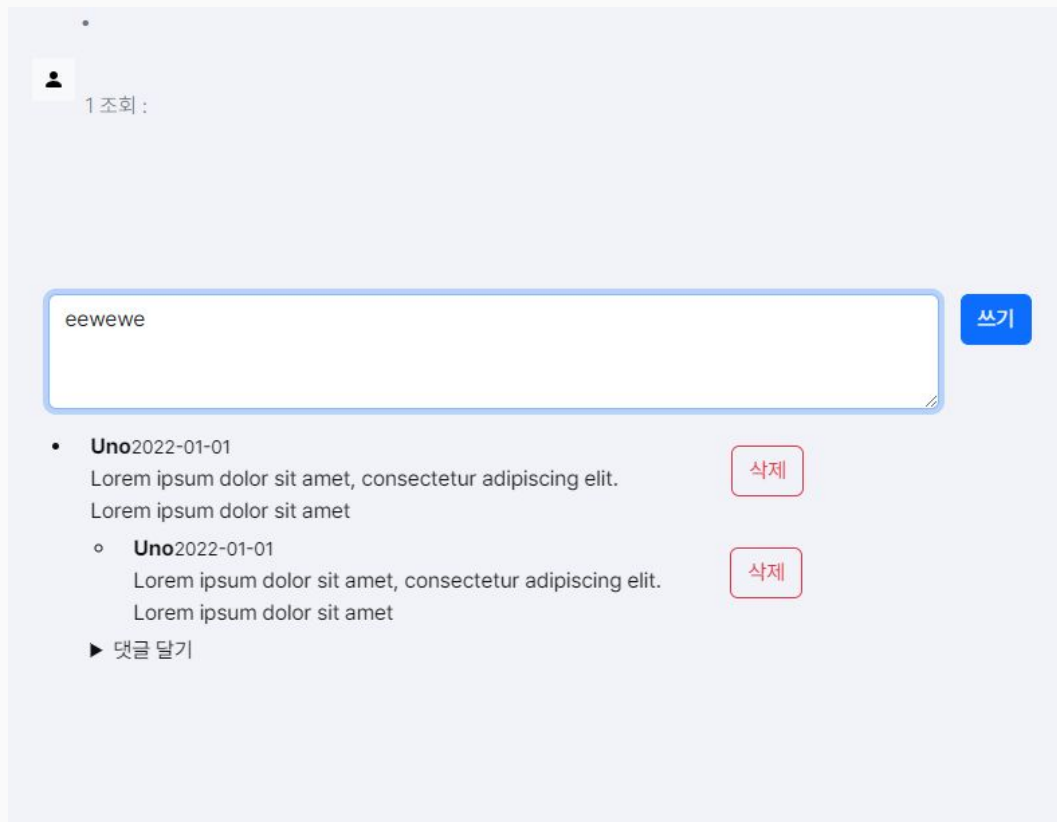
1 조회 :

eewewe

쓰기

- **Uno**2022-01-01
Lorem ipsum dolor sit amet, consectetur adipiscing elit.
Lorem ipsum dolor sit amet

삭제

- **Uno**2022-01-01
Lorem ipsum dolor sit amet, consectetur adipiscing elit.
Lorem ipsum dolor sit amet

삭제

▶ 댓글 달기